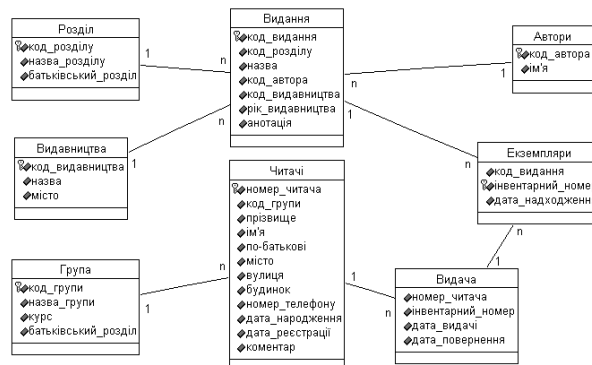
Розділ
код_розділу
назва_розділу
батьківський_розділ

Видання
код_видання
код_розділу
назва
код_автора
код_видавництва
рік_видавництва
анотація

Автори
код_автора
ім'я

Видавництва
код_видавництва
назва
місто

Читачі
номер_читача
код_групи
прізвище
ім'я
по-батькові
місто
вулиця
будинок
номер_телефону
дата_народження
дата_реєстрації
коментар

Екземпляри
код_видання
інвентарний_номе
дата_надходженн

Група
код_групи
назва_групи
курс
батьківський_розділ

Видача
номер_читача
інвентарний_номер
дата_видачі
дата_повернення

1
n
n
1
1
n
1
n
n
1
1
n
n
1